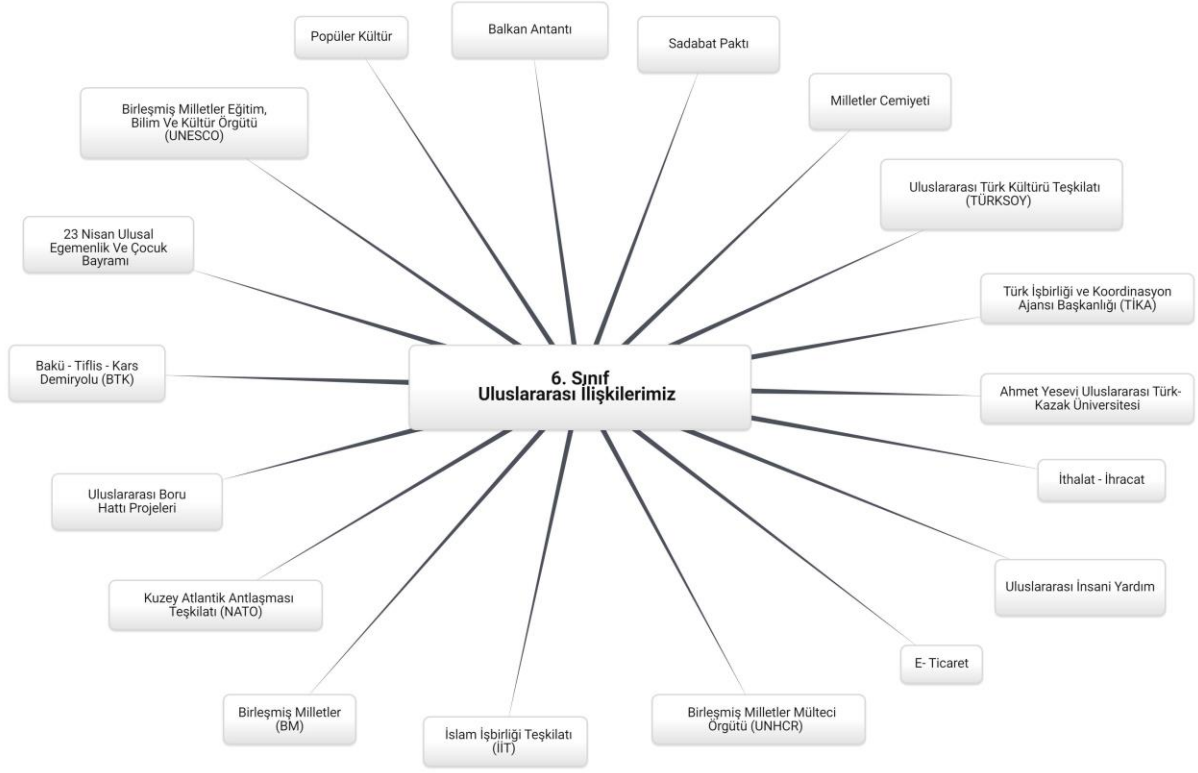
6. Sınıf
Uluslararası İlişkilerimiz

Popüler Kültür

Balkan Antantı

Sadabat Paktı

Milletler Cemiyeti

Uluslararası Türk Kültürü Teşkilatı (TÜRKSOY)

Türk İşbirliği ve Koordinasyon Ajansı Başkanlığı (TİKA)

Ahmet Yesevi Uluslararası Türk-Kazak Üniversitesi

İthalat - İhracat

Uluslararası İnsani Yardım

E- Ticaret

Birleşmiş Milletler Mülteci Örgütü (UNHCR)

İslam İşbirliği Teşkilatı (İİT)

Birleşmiş Milletler (BM)

Kuzey Atlantik Antlaşması Teşkilatı (NATO)

Uluslararası Boru Hattı Projeleri

Bakü - Tiflis - Kars Demiryolu (BTK)

23 Nisan Ulusal Egemenlik Ve Çocuk Bayramı

Birleşmiş Milletler Eğitim, Bilim Ve Kültür Örgütü (UNESCO)